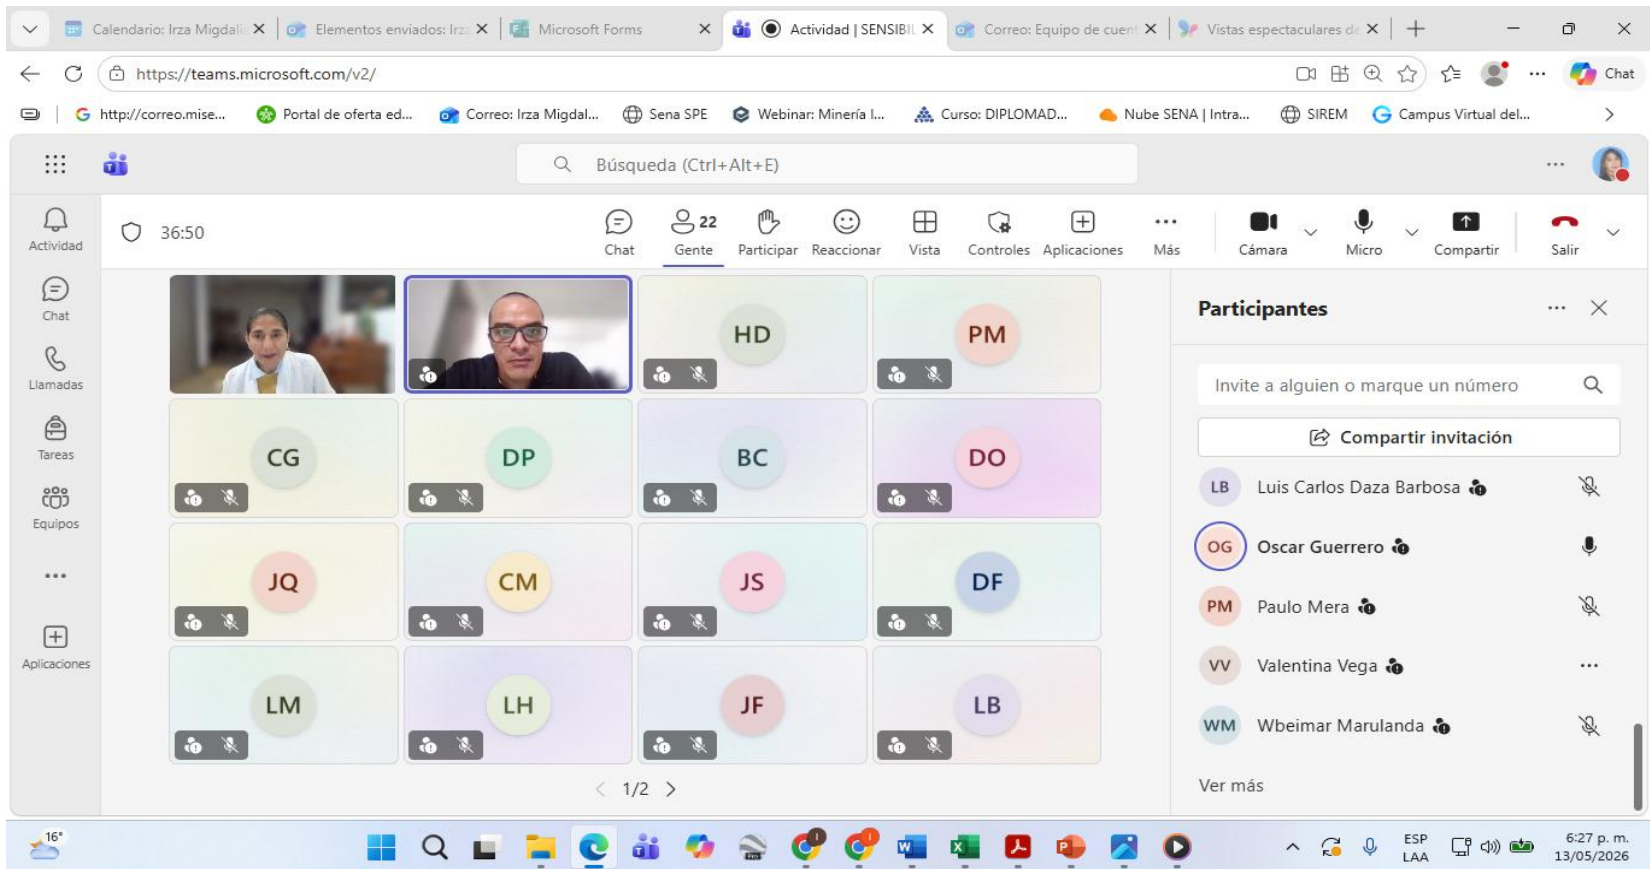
Calendario: Irza Migdali | Elementos enviados: Irz | Microsoft Forms | Actividad | SENSIBIL | Correo: Equipo de cuent | Vistas espectaculares de

https://teams.microsoft.com/v2/

Chat

http://correo.mise... | Portal de oferta ed... | Correo: Irza Migdal... | Sena SPE | Webinar: Minería I... | Curso: DIPLOMAD... | Nube SENA | Intra... | SIREM | Campus Virtual del...

Búsqueda (Ctrl+Alt+E)

Actividad
Chat
Llamadas
Tareas
Equipos
...
Aplicaciones

36:50

Chat | 22 Gente | Participar | Reaccionar | Vista | Controles | Aplicaciones | Más | Cámara | Micro | Compartir | Salir

HD
PM
CG
DP
BC
DO
JQ
CM
JS
DF
LM
LH
JF
LB

1/2

Participantes

Invite a alguien o marque un número

Compartir invitación

LB Luis Carlos Daza Barbosa
OG Oscar Guerrero
PM Paulo Mera
VV Valentina Vega
WM Wbeimar Marulanda

Ver más

16°

ESP LAA

6:27 p. m.
13/05/2026